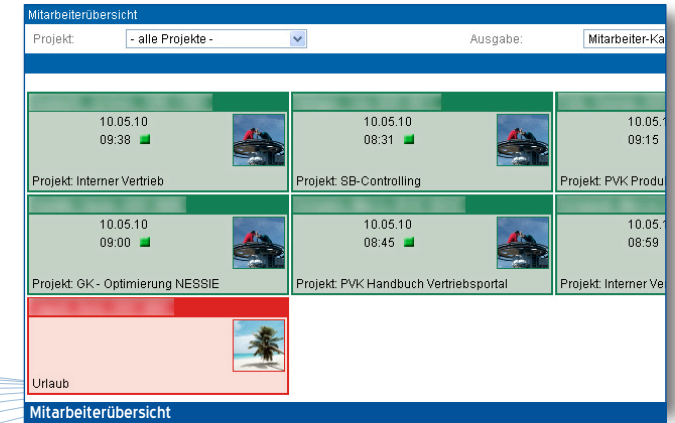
Mitarbeiterübersicht

Projekt: - alle Projekte -

Ausgabe: Mitarbeiter-Ka

10.05.10
09:38

Projekt: Interner Vertrieb

10.05.10
08:31

Projekt: SB-Controlling

10.05.1
09:15

Projekt: PVK Produ

10.05.10
09:00

Projekt: GK - Optimierung NESSIE

10.05.10
08:45

Projekt: PVK Handbuch Vertriebsportal

10.05.1
08:59

Projekt: Interner Ve

Urlaub

Mitarbeiterübersicht